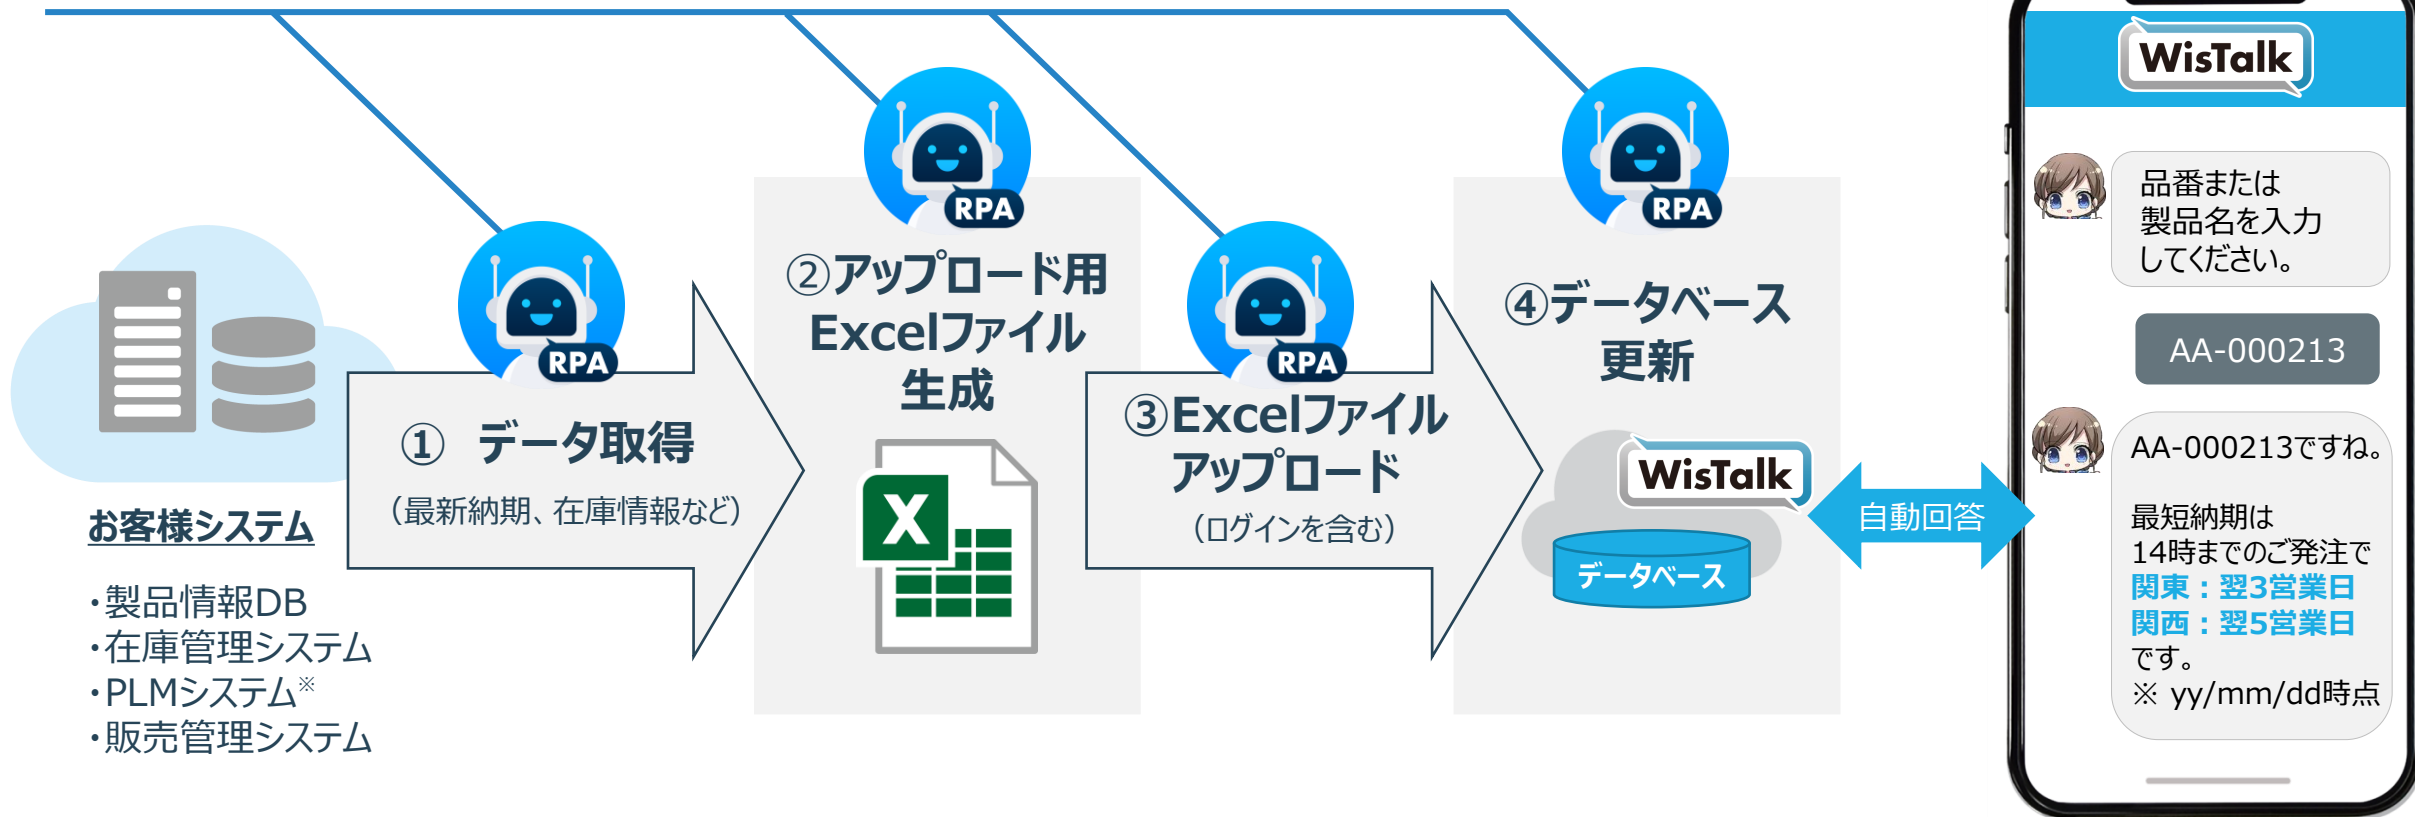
RPA

お客様システム

・製品情報DB
・在庫管理システム
・PLMシステム※
・販売管理システム

① データ取得
（最新納期、在庫情報など）

RPA

②アップロード用 Excelファイル 生成

X

RPA

③Excelファイル アップロード
（ログインを含む）

RPA

④データベース 更新

WisTalk

データベース

自動回答

WisTalk

品番または
製品名を入力
してください。

AA-000213

AA-000213ですね。

最短納期は
14時までのご発注で
関東：翌3営業日
関西：翌5営業日
です。
※ yy/mm/dd時点